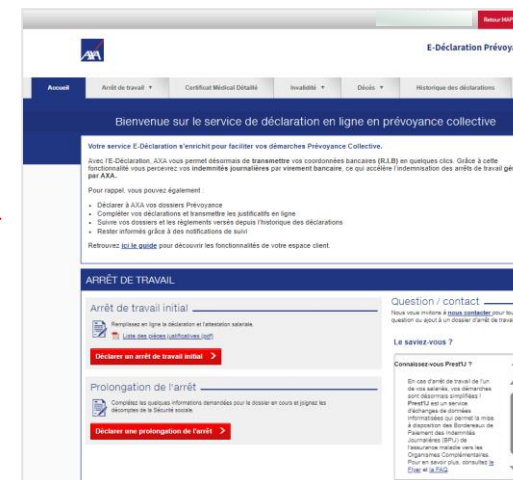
Retour MAP

AXA

E-Déclaration Prévoya

Accueil | Arrêt de travail ▼ | Certificat Médical Détaillé | Invalidité ▼ | Décès ▼ | Historique des déclarations

Bienvenue sur le service de déclaration en ligne en prévoyance collective

Votre service E-Déclaration s'enrichit pour faciliter vos démarches Prévoyance Collective.

Avec l'E-Déclaration, AXA vous permet désormais de transmettre vos coordonnées bancaires (R.I.B) en quelques clics. Grâce à cette fonctionnalité vous percevrez vos indemnités journalières par virement bancaire, ce qui accélère l'indemnisation des arrêts de travail gé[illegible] par AXA.

Pour rappel, vous pouvez également :

Déclarer à AXA vos dossiers Prévoyance
Compléter vos déclarations et transmettre les justificatifs en ligne
Suivre vos dossiers et les règlements versés depuis l'historique des déclarations
Rester informés grâce à des notifications de suivi

Retrouvez ici le guide pour découvrir les fonctionnalités de votre espace client.

ARRÊT DE TRAVAIL

Arrêt de travail initial

Remplissez en ligne la déclaration et l'attestation salariale.

Liste des pièces justificatives (pdf)

Déclarer un arrêt de travail initial

Prolongation de l'arrêt

Complétez les quelques informations demandées pour le dossier en cours et joignez les décomptes de la Sécurité sociale.

Déclarer une prolongation de l'arrêt

Question / contact

Nous vous invitons à nous contacter pour tou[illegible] question ou ajout à un dossier d'arrêt de trava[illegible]

Le saviez-vous ?

Connaissez-vous PrestIJ ?

En cas d'arrêt de travail de l'un de vos salariés, vos démarches sont désormais simplifiées ! PrestIJ est un service d'échanges de données informatisées qui permet la mise à disposition des Bordereaux de Paiement des Indemnités Journalières (BPIJ) de l'assurance maladie vers les Organismes Complémentaires. Pour en savoir plus, consultez le Flyer et la FAQ.